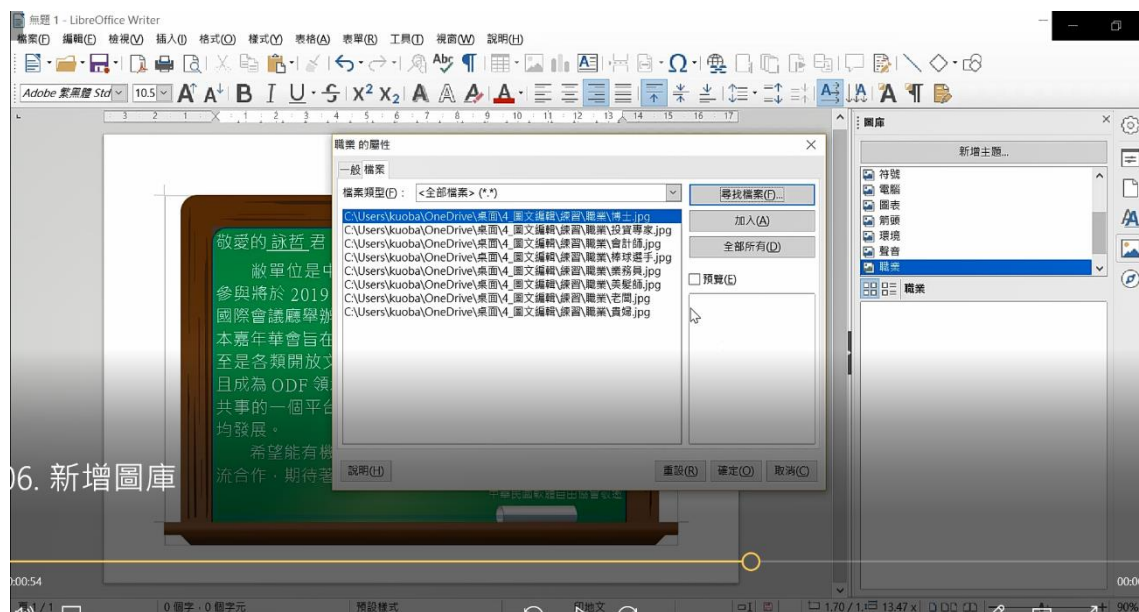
無題 1 - LibreOffice Writer

檔案(F) 編輯(E) 檢視(V) 插入(I) 格式(O) 樣式(Y) 表格(A) 表單(R) 工具(T) 視窗(W) 說明(H)

Adobe 繁黑體 Std 10.5

圖庫

新增主題...

符號
電腦
圖表
箭頭
環境
聲音
職業

職業

職業 的屬性

一般 檔案

檔案類型(F)： <全部檔案> (*.*)

C:\Users\kuoba\OneDrive\桌面\4_圖文編輯\練習\職業\博士.jpg
C:\Users\kuoba\OneDrive\桌面\4_圖文編輯\練習\職業\投資專家.jpg
C:\Users\kuoba\OneDrive\桌面\4_圖文編輯\練習\職業\會計師.jpg
C:\Users\kuoba\OneDrive\桌面\4_圖文編輯\練習\職業\棒球選手.jpg
C:\Users\kuoba\OneDrive\桌面\4_圖文編輯\練習\職業\業務員.jpg
C:\Users\kuoba\OneDrive\桌面\4_圖文編輯\練習\職業\美髮師.jpg
C:\Users\kuoba\OneDrive\桌面\4_圖文編輯\練習\職業\老闆.jpg
C:\Users\kuoba\OneDrive\桌面\4_圖文編輯\練習\職業\貴婦.jpg

尋找檔案(F)...
加入(A)
全部所有(D)
預覽(E)

說明(H) 重設(R) 確定(O) 取消(C)

敬愛的 詠哲 君
敝單位是中
參與將於 2019
國際會議廳舉辦
本嘉年華會旨在
至是各類開放文
且成為 ODF 領
共事的一個平台
均發展。
希望能有機
流合作，期待著

06. 新增圖庫

0:00:54

0 個字，0 個字元 預設樣式 中文